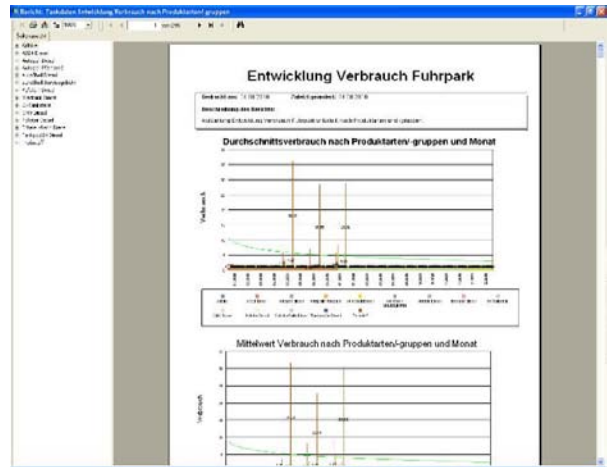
Bericht: Tankdaten Entwicklung Verbrauch nach Produktarten/-gruppen

Seitenansicht

Entwicklung Verbrauch Fuhrpark

Erstellt am: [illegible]
Zeitraum: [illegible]

Beschreibung des Berichts

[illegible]

Durchschnittsverbrauch nach Produktarten/-gruppen und Monat

Verbrauch

Mittelwert Verbrauch nach Produktarten/-gruppen und Monat

Verbrauch